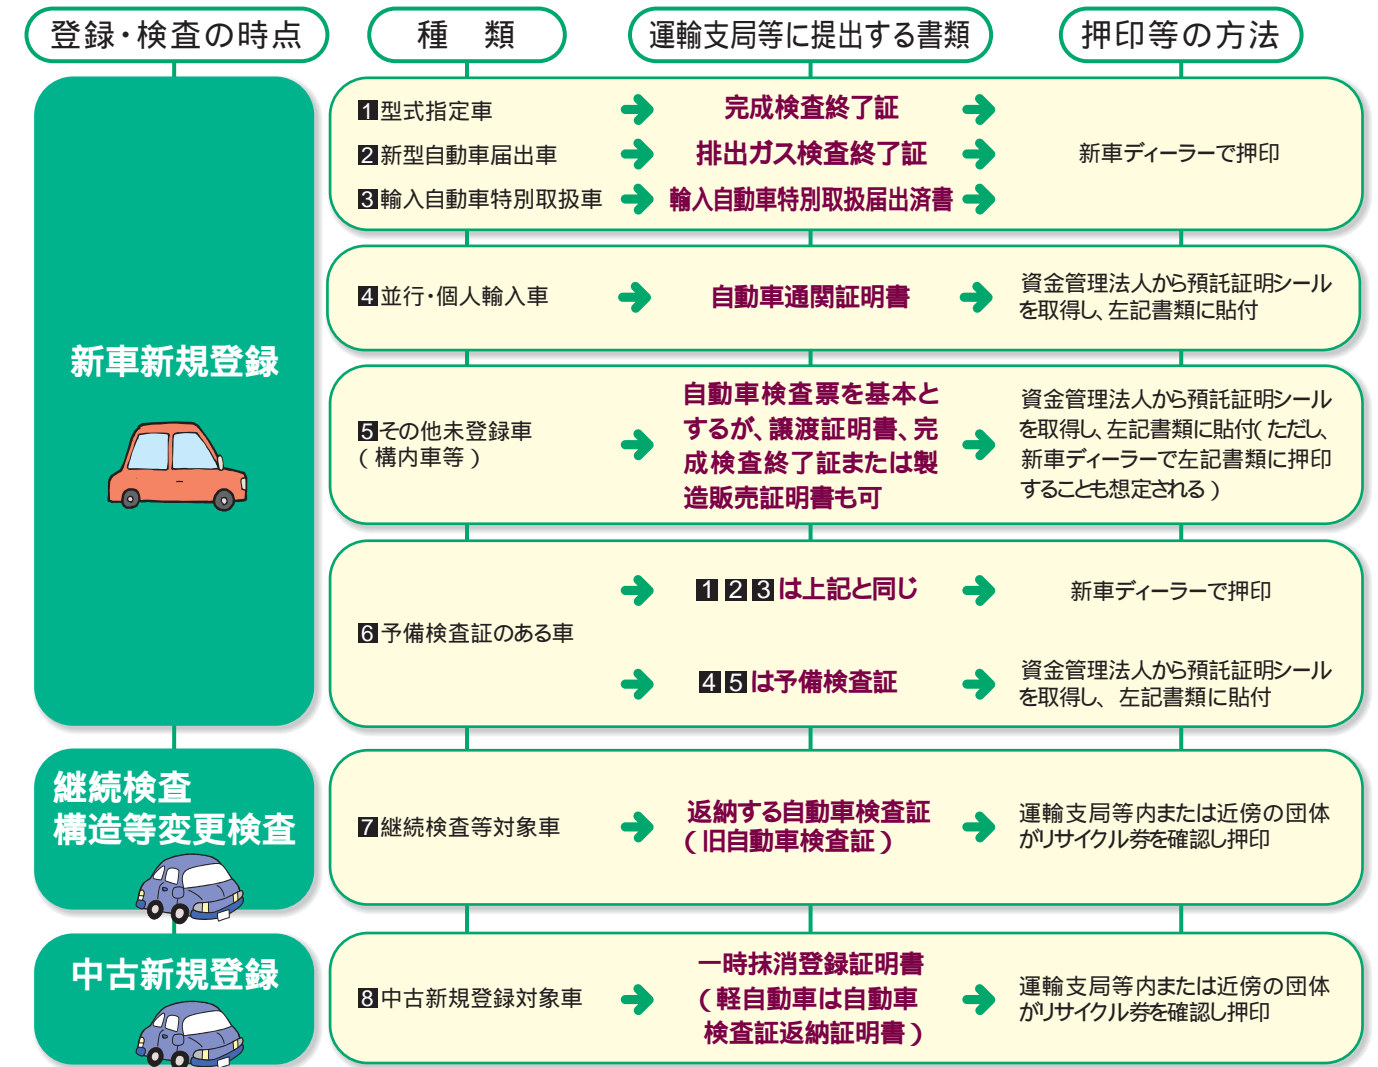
| 登録・検査の時点 | 種　類 | 運輸支局等に提出する書類 | 押印等の方法 |
|---|---|---|---|
| 新車新規登録 | 1型式指定車 | 完成検査終了証 | 新車ディーラーで押印 |
| | 2新型自動車届出車 | 排出ガス検査終了証 | |
| | 3輸入自動車特別取扱車 | 輸入自動車特別取扱届出済書 | |
| | 4並行・個人輸入車 | 自動車通関証明書 | 資金管理法人から預託証明シールを取得し、左記書類に貼付 |
| | 5その他未登録車（構内車等） | 自動車検査票を基本とするが、譲渡証明書、完成検査終了証または製造販売証明書も可 | 資金管理法人から預託証明シールを取得し、左記書類に貼付(ただし、新車ディーラーで左記書類に押印することも想定される) |
| | 6予備検査証のある車 | 1 2 3は上記と同じ | 新車ディーラーで押印 |
| | | 4 5は予備検査証 | 資金管理法人から預託証明シールを取得し、左記書類に貼付 |
| 継続検査 構造等変更検査 | 7継続検査等対象車 | 返納する自動車検査証（旧自動車検査証） | 運輸支局等内または近傍の団体がリサイクル券を確認し押印 |
| 中古新規登録 | 8中古新規登録対象車 | 一時抹消登録証明書（軽自動車は自動車検査証返納証明書） | 運輸支局等内または近傍の団体がリサイクル券を確認し押印 |